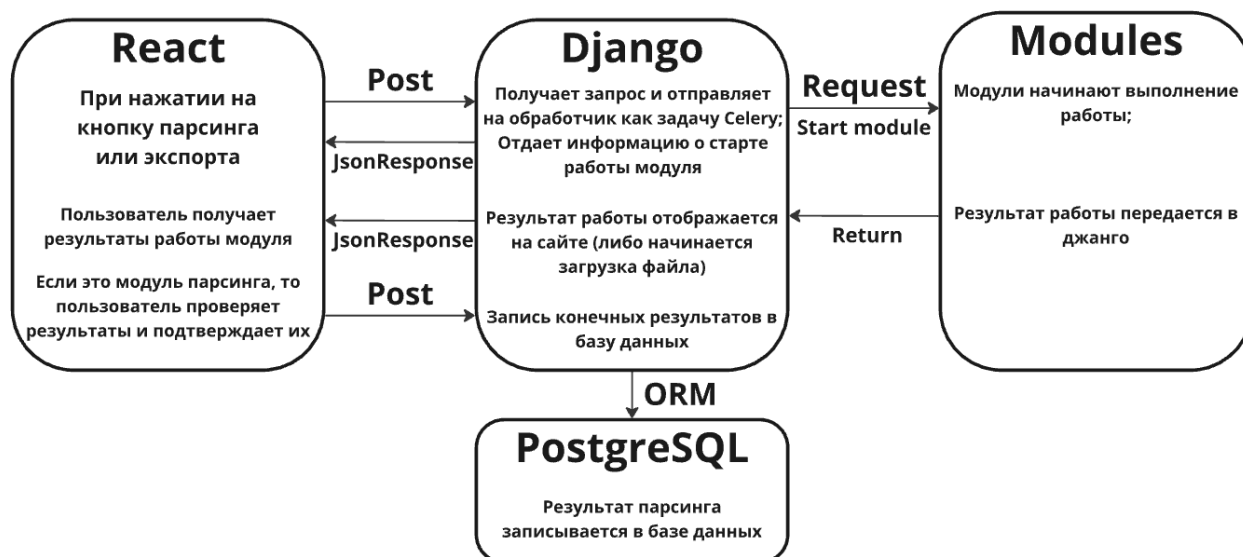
React

При нажатии на кнопку парсинга или экспорта

Пользователь получает результаты работы модуля

Если это модуль парсинга, то пользователь проверяет результаты и подтверждает их

Post

JsonResponse

JsonResponse

Post

Django

Получает запрос и отправляет на обработчик как задачу Celery; Отдает информацию о старте работы модуля

Результат работы отображается на сайте (либо начинается загрузка файла)

Запись конечных результатов в базу данных

Request

Start module

Return

Modules

Модули начинают выполнение работы;

Результат работы передается в джанго

ORM

PostgreSQL

Результат парсинга записывается в базе данных